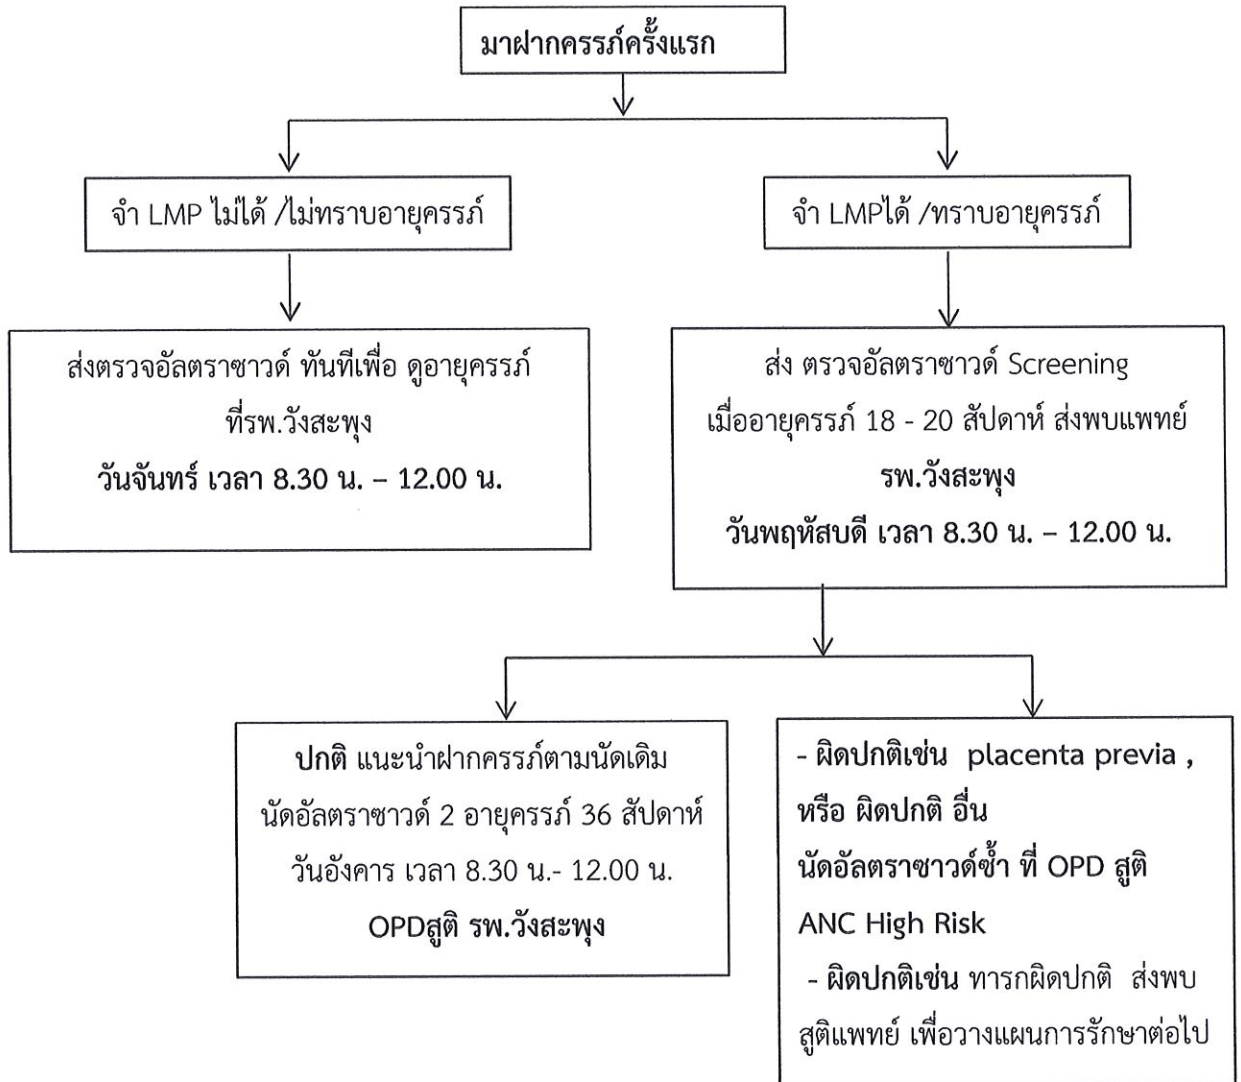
มาฝากครรภ์ครั้งแรก

จำ LMP ไม่ได้ /ไม่ทราบอายุครรภ์

จำ LMPได้ /ทราบอายุครรภ์

ส่งตรวจอัลตราซาวด์ ทันทีเพื่อ ดูอายุครรภ์ ที่รพ.วังสะพุง
วันจันทร์ เวลา 8.30 น. – 12.00 น.

ส่ง ตรวจอัลตราซาวด์ Screening เมื่ออายุครรภ์ 18 - 20 สัปดาห์ ส่งพบแพทย์
รพ.วังสะพุง
วันพฤหัสบดี เวลา 8.30 น. – 12.00 น.

ปกติ แนะนำฝากครรภ์ตามนัดเดิม นัดอัลตราซาวด์ 2 อายุครรภ์ 36 สัปดาห์ วันอังคาร เวลา 8.30 น.- 12.00 น.
OPDสูติ รพ.วังสะพุง

- ผิดปกติเช่น placenta previa , หรือ ผิดปกติ อื่น
นัดอัลตราซาวด์ซ้ำ ที่ OPD สูติ ANC High Risk
- ผิดปกติเช่น ทารกผิดปกติ ส่งพบสูติแพทย์ เพื่อวางแผนการรักษาต่อไป